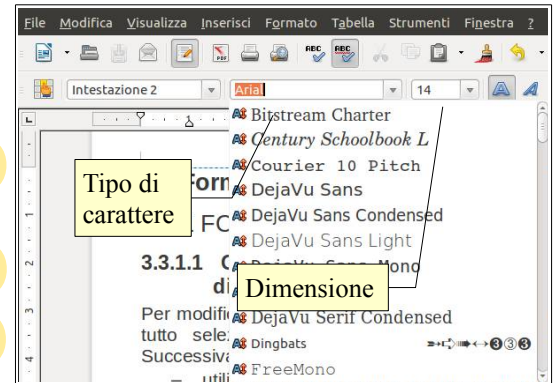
File Modifica Visualizza Inserisci Formato Tabella Strumenti Finestra ?

Intestazione 2
Arial
14

Bitstream Charter
Century Schoolbook L
Courier 10 Pitch
DejaVu Sans
DejaVu Sans Condensed
DejaVu Sans Light
DejaVu Sans Mono
DejaVu Serif Condensed
Dingbats
FreeMono

Tipo di carattere

Dimensione

Form
FC
3.3.1.1 C
di
Per modific
tutto sele
Successiva
utili